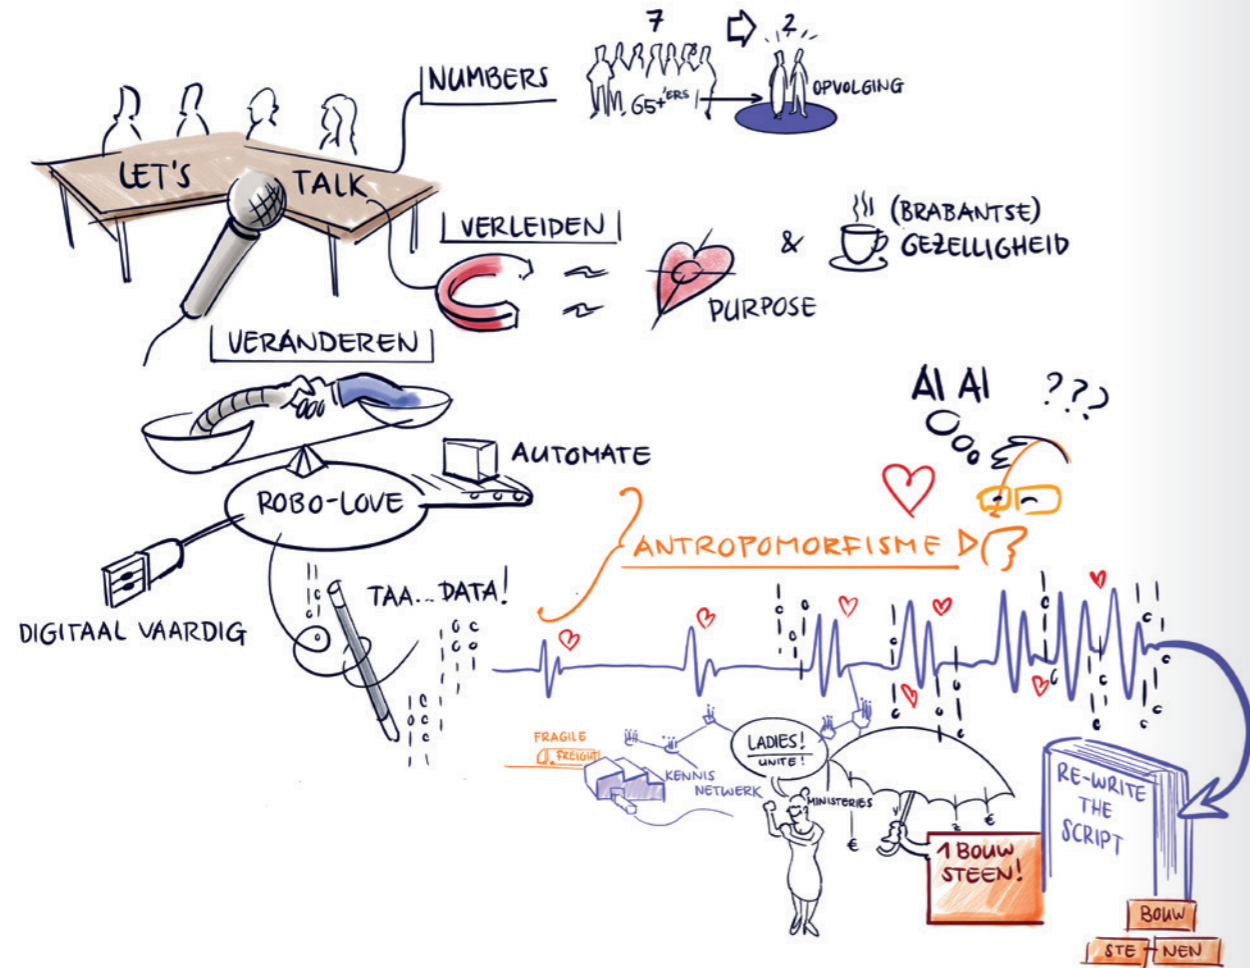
LET'S TALK

NUMBERS

7

2

65+'ERS

OPVOLGING

VERLEIDEN

(BRABANTSE) GEZELLIGHEID

&

PURPOSE

VERANDEREN

AI AI

???

AUTOMATE

ROBO-LOVE

ANTROPOMORFISME

DIGITAAL VAARDIG

TAA... DATA!

FRAGILE

FREIGHT

KENNIS NETWERK

LADIES! UNITE!

MINISTERIES

€

€

1 BOUW STEEN!

RE-WRITE THE SCRIPT

BOUW

STE NEN